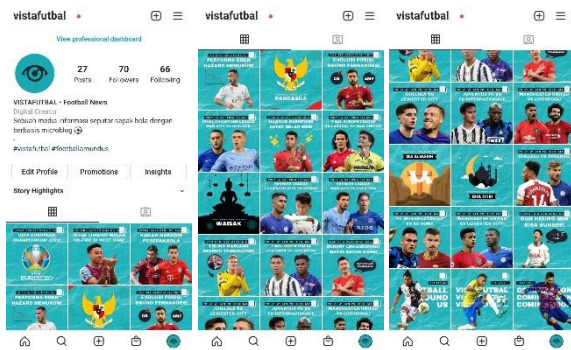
vistafutbal

View professional dashboard

27 Posts
70 Followers
66 Following

VISTAFUTBAL - Football News
Digital Creator
Sebuah media informasi seputar sepak bola dengan berbasis microblog ⚽
#vistafutbal #footballaroundus

Edit Profile
Promotions
Insights

Story Highlights

vistafutbal

PANCASILA

WAISAK

vistafutbal

VISTAFUTBAL

VISTAFUTBAL